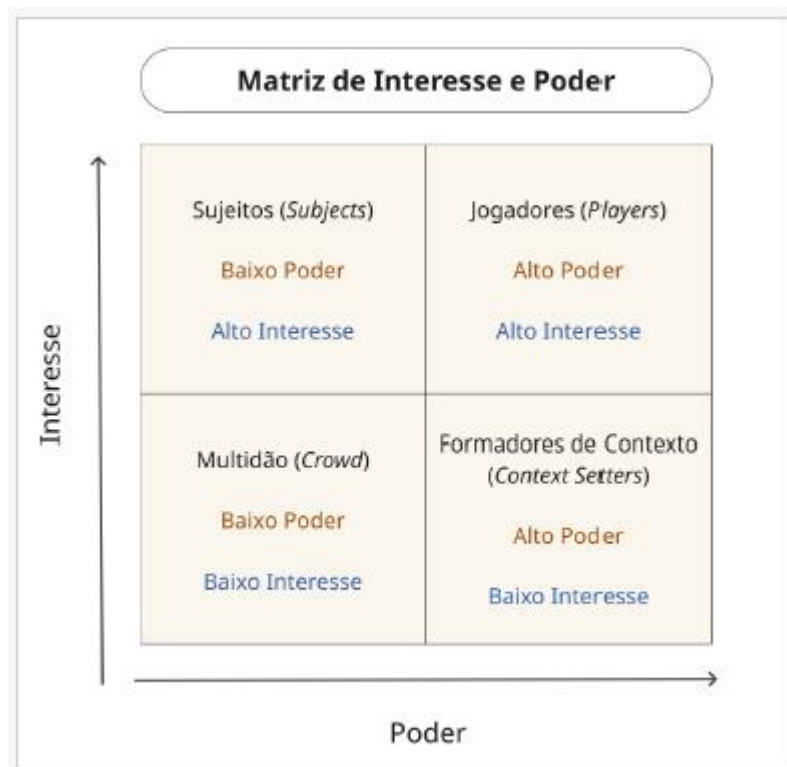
Matriz de Interesse e Poder

Interesse

Sujeitos (*Subjects*)
Baixo Poder
Alto Interesse

Jogadores (*Players*)
Alto Poder
Alto Interesse

Multidão (*Crowd*)
Baixo Poder
Baixo Interesse

Formadores de Contexto (*Context Setters*)
Alto Poder
Baixo Interesse

Poder